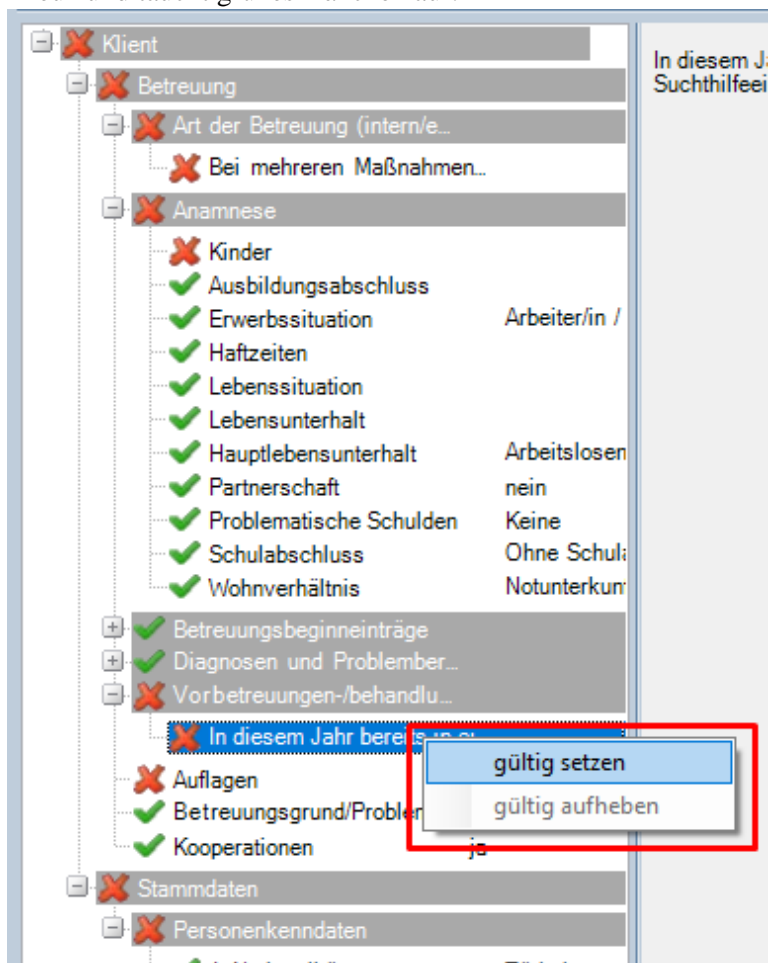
Klient
Betreuung
Art der Betreuung (intern/e...
Bei mehreren Maßnahmen...
Anamnese
Kinder
Ausbildungsabschluss
Erwerbssituation Arbeiter/in /
Haftzeiten
Lebenssituation
Lebensunterhalt
Hauptlebensunterhalt Arbeitslosen
Partnerschaft nein
Problematische Schulden Keine
Schulabschluss Ohne Schul
Wohnverhältnis Notunterkun
Betreuungsbeginneinträge
Diagnosen und Problember...
Vorbetreuungen-/behandlu...
In diesem Jahr bereits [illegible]
gültig setzen
gültig aufheben
Auflagen
Betreuungsgrund/Probler
Kooperationen ja
Stammdaten
Personenkenndaten

In diesem J
Suchthilfeei